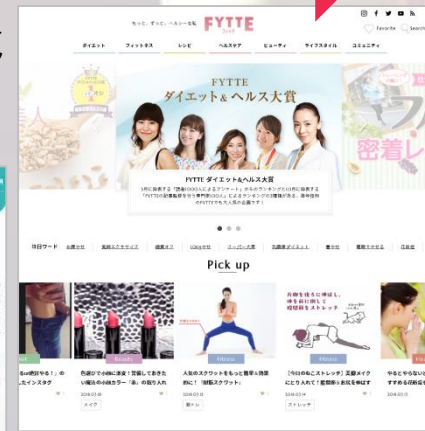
もっと、ずっと、ヘルシーを。FYTTE

Favorite Search

ダイエット フィットネス レシピ ヘルスケア ビューティ ライフスタイル コミュニティ

FYTTE
ダイエット＆ヘルス大賞

FYTTE ダイエット＆ヘルス大賞

密着レ

注目ワード

Pick up

Fitness

Beauty

Fitness

Fitness

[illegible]インスタグ

色選びで小顔に激変！覚醒しておきたい魔法の口紅カラー「赤」の取り入れ

人気のスクワットをもっと簡単＆効果的に！「加圧スクワット」

【今日のねこストレッチ】昼間メイクにも入れて！肥満防止＆肌質を保ます

やると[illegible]すすめる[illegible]

2018.03.08

2018.03.08

2018.03.08

2018.03.08

メイク

筋トレ

ストレッチ

肩甲骨を寄せて！寝た姿勢でできる脂肪燃焼ストレッチ